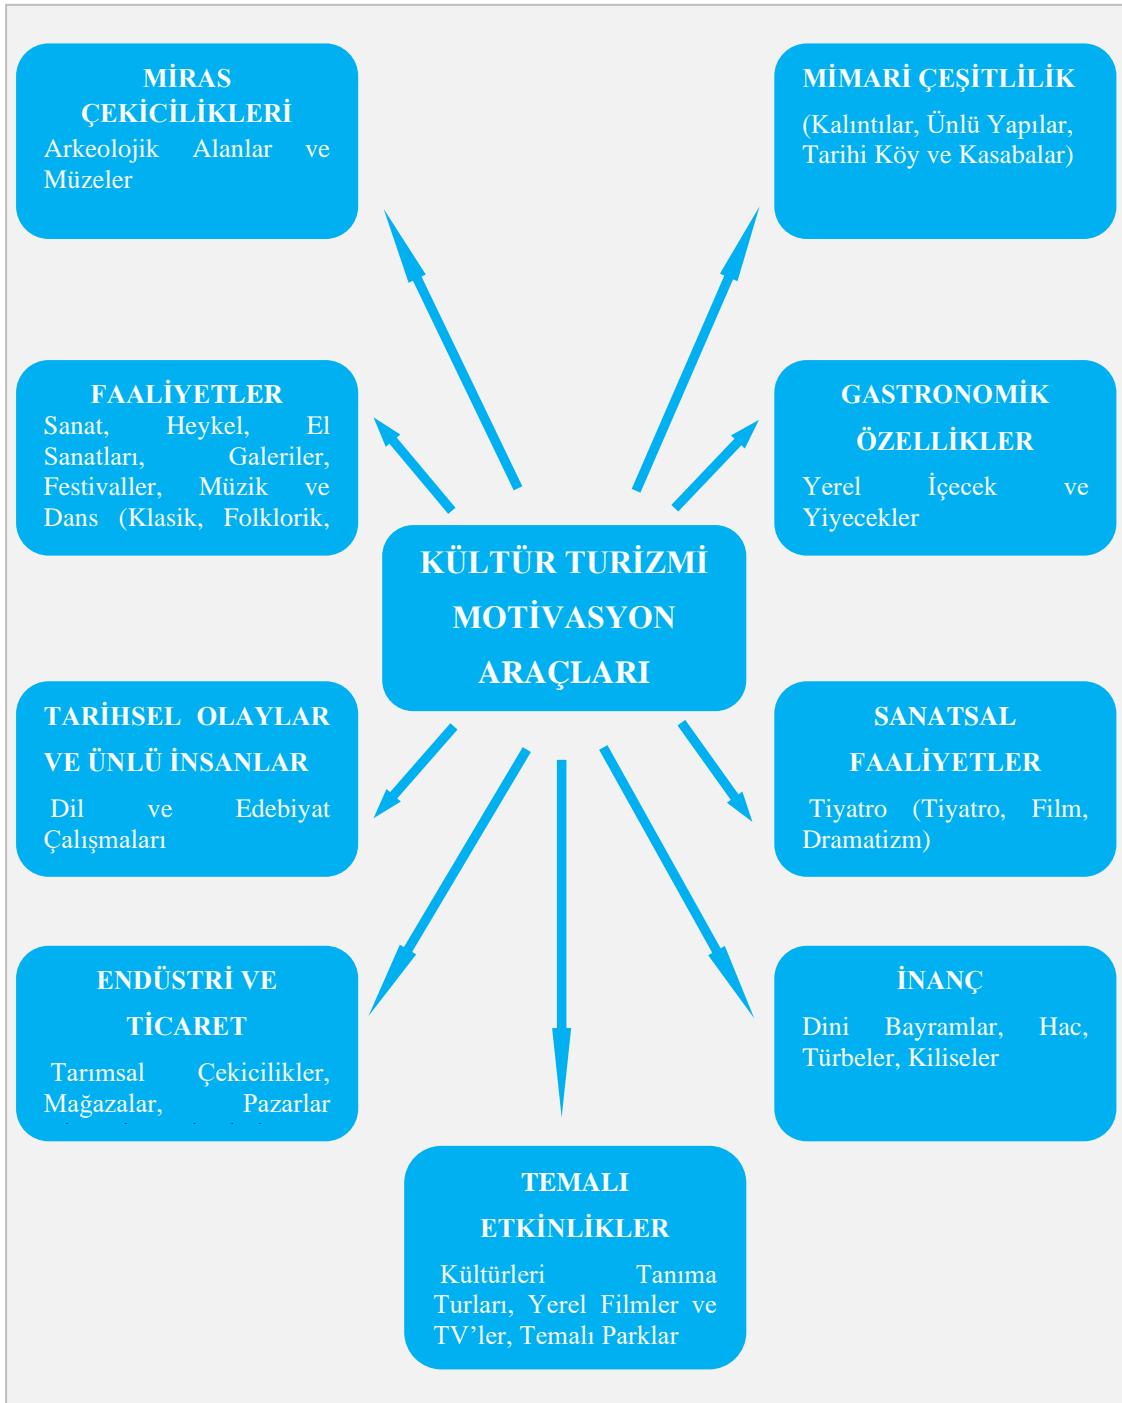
MİRAS ÇEKİCİLİKLERİ
Arkeolojik Alanlar ve Müzeler

MİMARİ ÇEŞİTLİLİK
(Kalıntılar, Ünlü Yapılar, Tarihi Köy ve Kasabalar)

FAALİYETLER
Sanat, Heykel, El Sanatları, Galeriler, Festivaller, Müzik ve Dans (Klasik, Folklorik,

GASTRONOMİK ÖZELLİKLER
Yerel İçecek ve Yiyecekler

KÜLTÜR TURİZMİ MOTİVASYON ARAÇLARI

TARİHSEL OLAYLAR VE ÜNLÜ İNSANLAR
Dil ve Edebiyat Çalışmaları

SANATSAL FAALİYETLER
Tiyatro (Tiyatro, Film, Dramatizm)

ENDÜSTRİ VE TİCARET
Tarımsal Çekicilikler, Mağazalar, Pazarlar

İNANÇ
Dini Bayramlar, Hac, Türbeler, Kiliseler

TEMALI ETKİNLİKLER
Kültürleri Tanıma Turları, Yerel Filmler ve TV'ler, Temalı Parklar